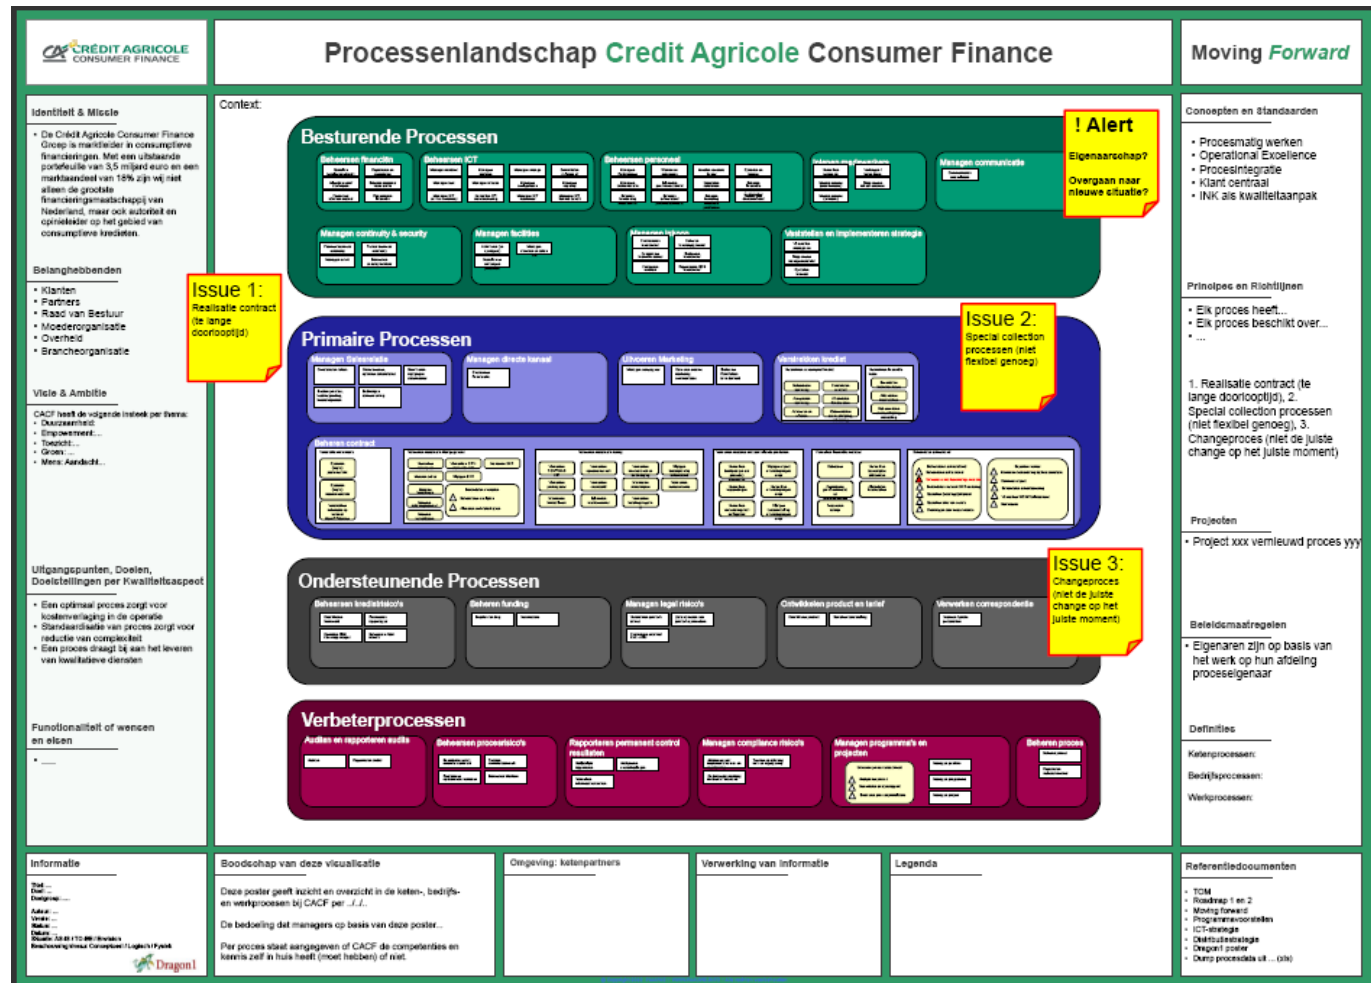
CRÉDIT AGRICOLE CONSUMER FINANCE

Processenlandschap Credit Agricole Consumer Finance

Moving Forward

Identiteit & Missie

• De Crédit Agricole Consumer Finance Groep is marktleider in consumptieve financieringen. Met een uitstaande portefeuille van 3,5 miljard euro en een marktaandeel van 18% zijn wij niet alleen de grootste financieringsmaatschappij van Nederland, maar ook autoriteit en opinieleider op het gebied van consumptieve kredieten.

Belanghebbenden

• Klanten
• Partners
• Raad van Bestuur
• Moederorganisatie
• Overheid
• Brancheorganisatie

Visie & Ambitie

CACF heeft de volgende insteek per thema:
• Duurzaamheid:
• Empowerment:...
• Toezicht:...
• Groei:...
• Mens: Aandacht...

Uitgangspunten, Doelen, Doelstellingen per Kwaliteitsaspect

• Een optimaal proces zorgt voor kostenverlaging in de operatie
• Standaardisatie van proces zorgt voor reductie van complexiteit
• Een proces draagt bij aan het leveren van kwalitatieve diensten

Functionaliteit of wensen en eisen

• ......

Context:

Besturende Processen

Beheersen financiën
Beheersen ICT
Beheersen personeel
Managen communicatie
Managen continuity & security
Managen faciliteiten
Vaststellen en implementeren strategie

! Alert

Eigenaarschap?

Overgaan naar nieuwe situatie?

Issue 1:
Realisatie contract (te lange doorlooptijd)

Primaire Processen

Managen Salesrelatie
Managen directe kanaal
Uitvoeren Marketing
Verstrekken krediet
Beheren contract

Issue 2:
Special collection processen (niet flexibel genoeg)

Ondersteunende Processen

Beheersen kredietrisico's
Beheren funding
Managen legal risico's
Ontwikkelen product en tarief
Verwerken correspondentie

Issue 3:
Changeproces (niet de juiste change op het juiste moment)

Verbeterprocessen

Audits en rapporteren audits
Beheersen procesrisico's
Rapporteren permanent control resultaten
Managen compliance risico's
Managen programma's en projecten
Beheren proces

Concepten en Standaarden

• Procesmatig werken
• Operational Excellence
• Procesintegratie
• Klant centraal
• INK als kwaliteitaanpak

Principes en Richtlijnen

• Elk proces heeft...
• Elk proces beschikt over...
• ...

1. Realisatie contract (te lange doorlooptijd), 2. Special collection processen (niet flexibel genoeg), 3. Changeproces (niet de juiste change op het juiste moment)

Projecten

• Project xxx vernieuwd proces yyy

Beleidsmaatregelen

• Eigenaren zijn op basis van het werk op hun afdeling proceseigenaar

Definities

Ketenprocessen:
Bedrijfsprocessen:
Werkprocessen:

Informatie

Titel: ...
Doel: ...
Doelgroep: ...
Auteur: ...
Versie: ...
Status: ...
Datum: ...

Dragon1

Boodschap van deze visualisatie

Deze poster geeft inzicht en overzicht in de keten-, bedrijfs- en werkprocessen bij CACF per ../../..

De bedoeling dat managers op basis van deze poster...

Per proces staat aangegeven of CACF de competenties en kennis zelf in huis heeft (moet hebben) of niet.

Omgeving: ketenpartners

Verwerking van informatie

Legenda

Referentiedocumenten

• TOM
• Roadmap 1 en 2
• Moving forward
• Programmavoorstellen
• ICT-strategie
• Distributiestrategie
• Dragon1 poster
• Dump procesdata uit ... (xls)